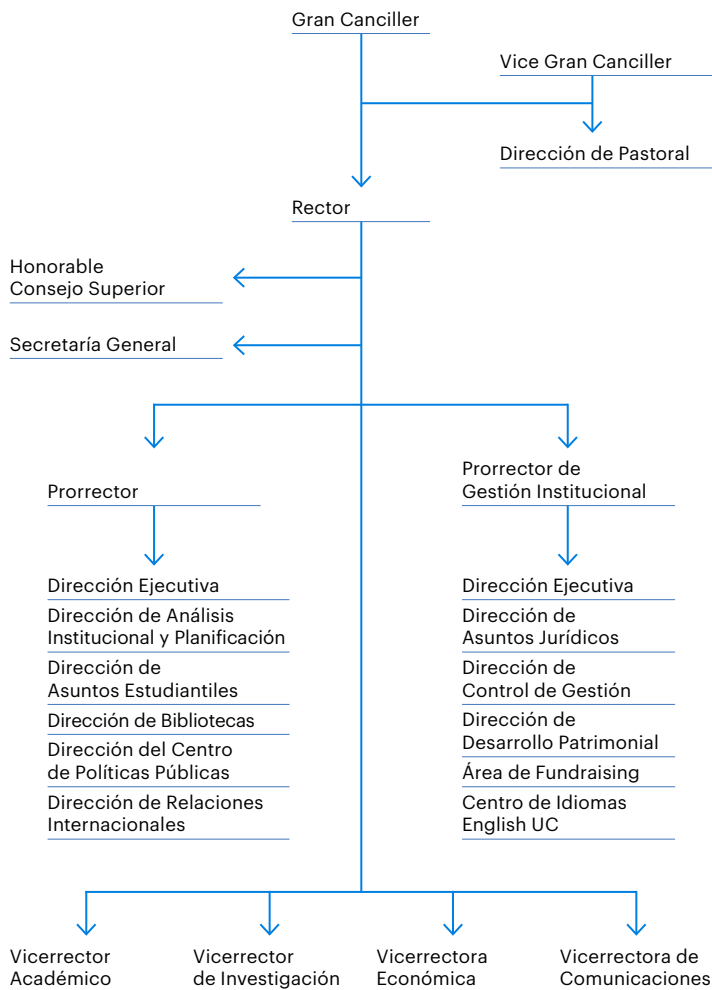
Gran Canciller

Vice Gran Canciller

Dirección de Pastoral

Rector

Honorable Consejo Superior

Secretaría General

Prorrector

Dirección Ejecutiva

Dirección de Análisis Institucional y Planificación

Dirección de Asuntos Estudiantiles

Dirección de Bibliotecas

Dirección del Centro de Políticas Públicas

Dirección de Relaciones Internacionales

Prorrector de Gestión Institucional

Dirección Ejecutiva

Dirección de Asuntos Jurídicos

Dirección de Control de Gestión

Dirección de Desarrollo Patrimonial

Área de Fundraising

Centro de Idiomas English UC

Vicerrector Académico

Vicerrector de Investigación

Vicerrectora Económica

Vicerrectora de Comunicaciones